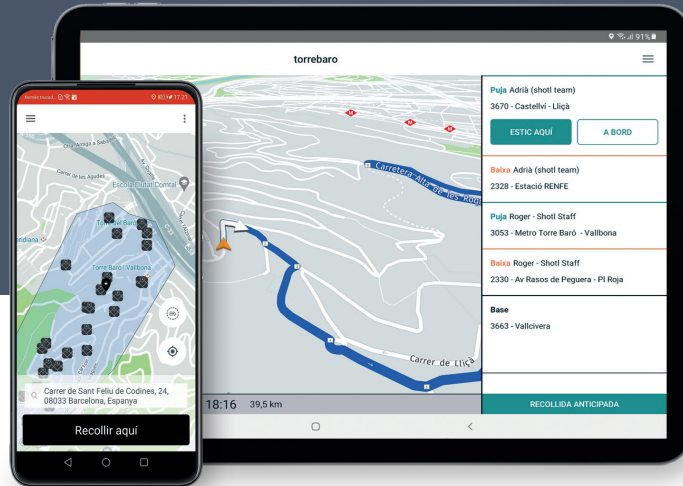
91%

torrebaro

Puja Adrià (shotl team)

3670 - Castellví - Lliçà

ESTIC AQUÍ

A BORD

Baixa Adrià (shotl team)

2328 - Estació RENFE

Puja Roger - Shotl Staff

3053 - Metro Torre Baró - Vallbona

Baixa Roger - Shotl Staff

2330 - Av Rasos de Peguera - Pl Roja

Base

3663 - Vallcivera

RECOLLIDA ANTICIPADA

Carretera Alta de les Roq

Carrer de Lliça

18:16 39,5 km

17:21

Carrer de les Agudes

Escola Ciutat Comtal

Torre Baró

Torre Baró | Vallbona

Carrer de Sant Feliu de Codines, 24, 08033 Barcelona, Espanya

Recollir aquí